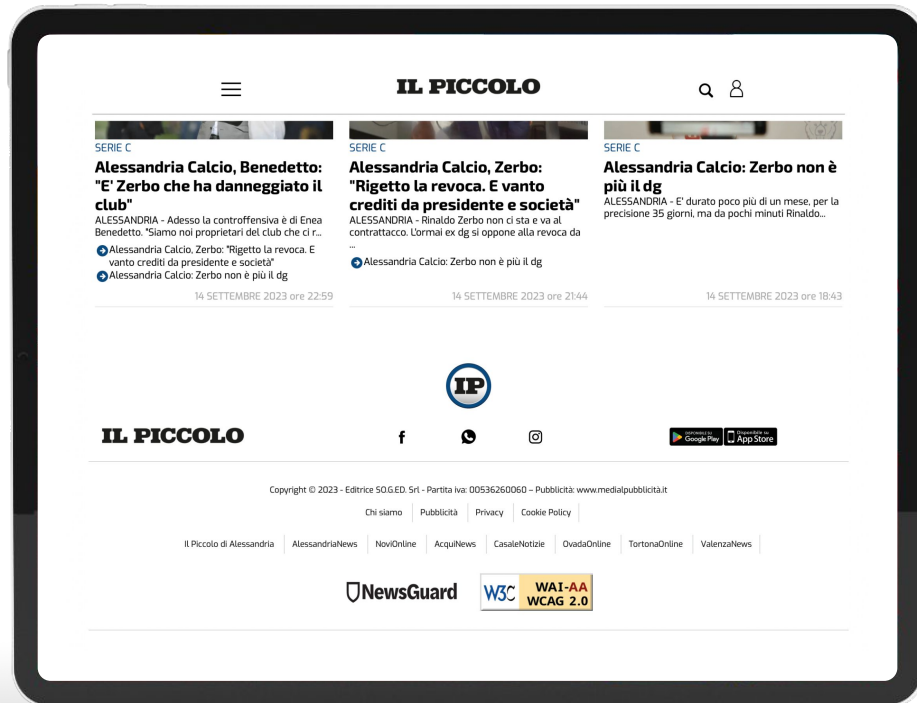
IL PICCOLO

SERIE C
Alessandria Calcio, Benedetto: "E' Zerbo che ha danneggiato il club"
ALESSANDRIA - Adesso la controffensiva è di Enea Benedetto. "Siamo noi proprietari del club che ci r...
Alessandria Calcio, Zerbo: "Rigetto la revoca. E vanto crediti da presidente e società"
Alessandria Calcio: Zerbo non è più il dg
14 SETTEMBRE 2023 ore 22:59

SERIE C
Alessandria Calcio, Zerbo: "Rigetto la revoca. E vanto crediti da presidente e società"
ALESSANDRIA - Rinaldo Zerbo non ci sta e va al contrattacco. L'ormai ex dg si oppone alla revoca da ...
Alessandria Calcio: Zerbo non è più il dg
14 SETTEMBRE 2023 ore 21:44

SERIE C
Alessandria Calcio: Zerbo non è più il dg
ALESSANDRIA - E' durato poco più di un mese, per la precisione 35 giorni, ma da pochi minuti Rinaldo...
14 SETTEMBRE 2023 ore 18:43

IP

IL PICCOLO

DISPONIBILE SU Google Play
Disponibile su App Store

Copyright © 2023 - Editrice SO.G.ED. Srl - Partita iva: 00536260060 – Pubblicità: www.medialpubblicità.it

Chi siamo | Pubblicità | Privacy | Cookie Policy

Il Piccolo di Alessandria | AlessandriaNews | NoviOnline | AcquiNews | CasaleNotizie | OvadaOnline | TortonaOnline | ValenzaNews

NewsGuard

W3C WAI-AA WCAG 2.0